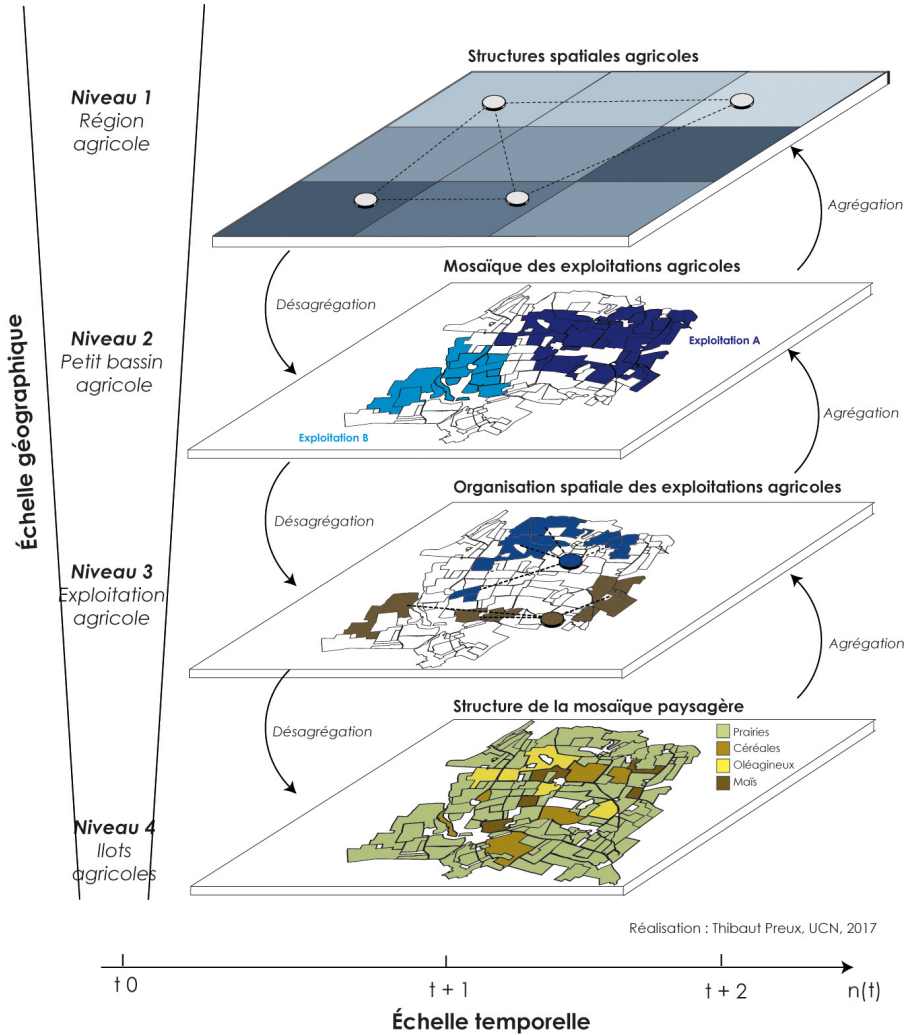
Échelle géographique

Niveau 1
Région agricole

Structures spatiales agricoles

Agrégation

Désagrégation

Mosaïque des exploitations agricoles

Niveau 2
Petit bassin agricole

Exploitation A

Exploitation B

Agrégation

Désagrégation

Organisation spatiale des exploitations agricoles

Niveau 3
Exploitation agricole

Agrégation

Désagrégation

Structure de la mosaïque paysagère

Prairies
Céréales
Oléagineux
Maïs

Niveau 4
Ilots agricoles

Réalisation : Thibaut Preux, UCN, 2017

t 0
t + 1
t + 2
n(t)

Échelle temporelle